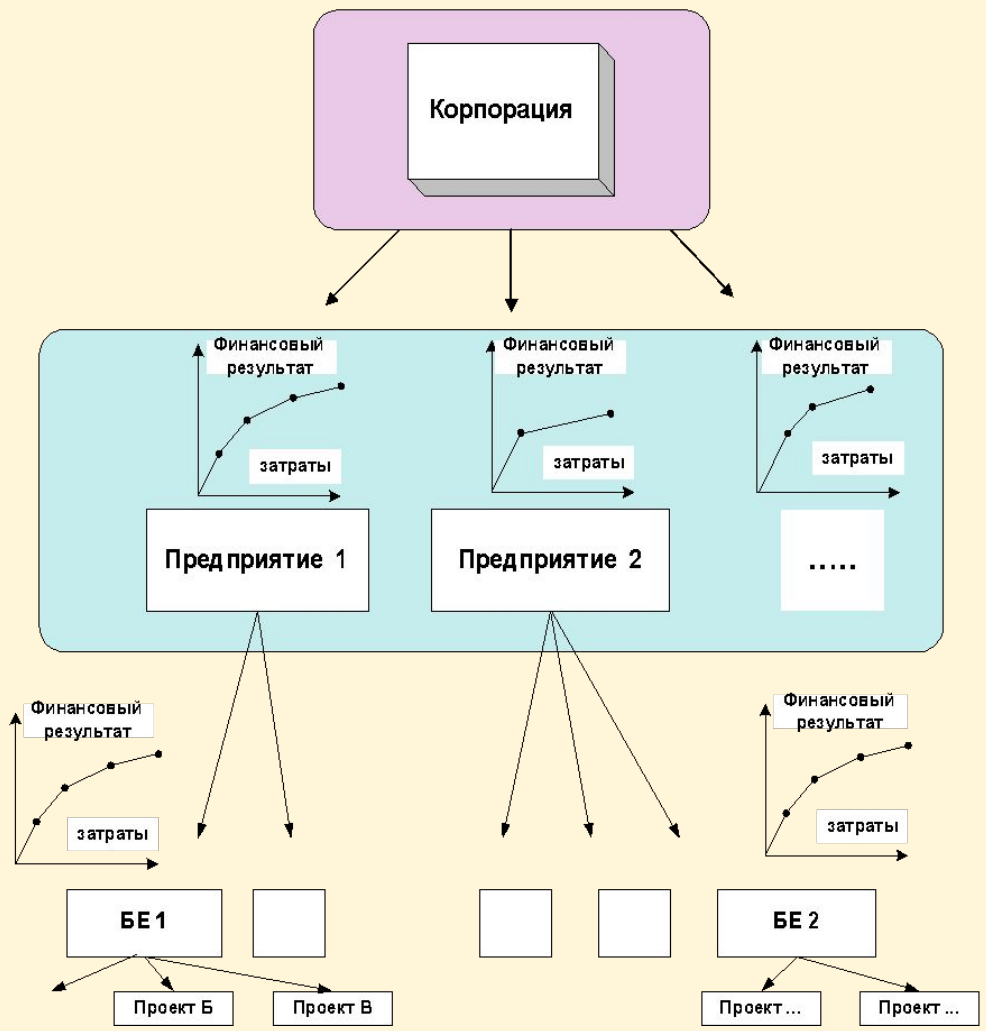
Корпорация

Финансовый результат

затраты

Предприятие 1

Финансовый результат

затраты

Предприятие 2

Финансовый результат

затраты

.....

Финансовый результат

затраты

Финансовый результат

затраты

БЕ 1

БЕ 2

Проект Б

Проект В

Проект ...

Проект ...